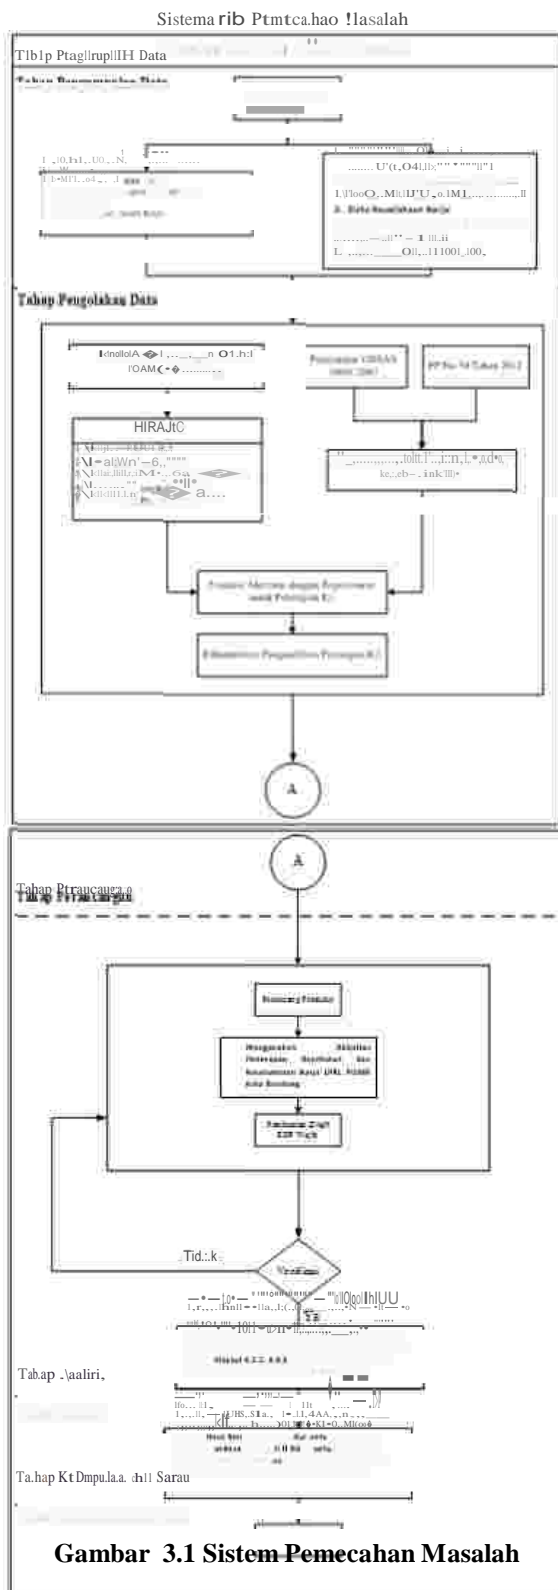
Sistema rib Ptmtca.hao !lasalah

Tlb1p Ptag!!rup!!IH Data

Tahap Pengumpulan Data

Tahap Pengolahan Data

HIRAJtC

Permenaker 5 Tahun 2018

PP No 50 Tahun 2012

Evaluasi Pengendalian Penerapan K3

A

A

Tahap Perancangan

Tid..:k

Tab.ap .\aaliri,

Ta.hap KtDmpu.la.a. dan Sarau

Gambar 3.1 Sistem Pemecahan Masalah